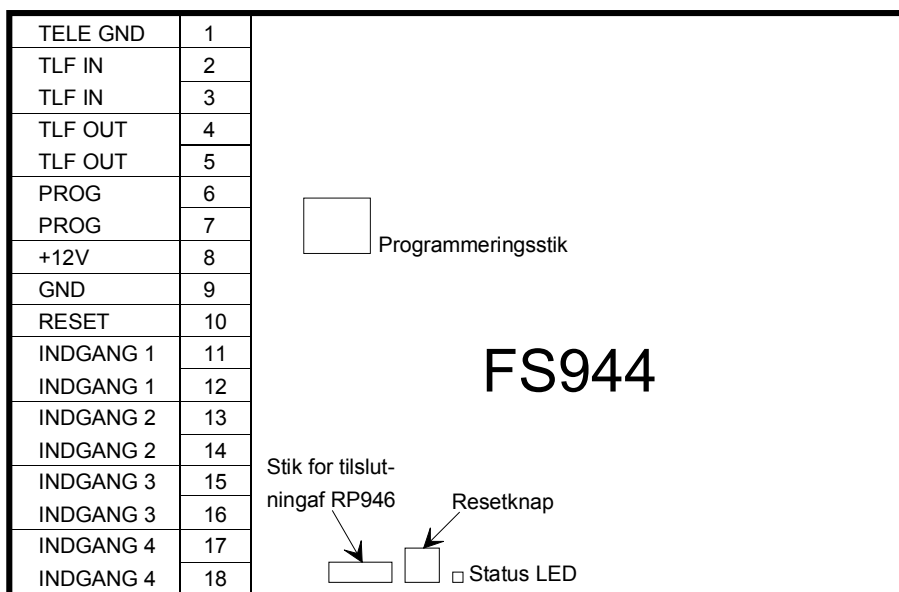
| TELE GND | 1 |
|---|---|
| TLF IN | 2 |
| TLF IN | 3 |
| TLF OUT | 4 |
| TLF OUT | 5 |
| PROG | 6 |
| PROG | 7 |
| +12V | 8 |
| GND | 9 |
| RESET | 10 |
| INDGANG 1 | 11 |
| INDGANG 1 | 12 |
| INDGANG 2 | 13 |
| INDGANG 2 | 14 |
| INDGANG 3 | 15 |
| INDGANG 3 | 16 |
| INDGANG 4 | 17 |
| INDGANG 4 | 18 |

Programmeringsstik

FS944

Stik for tilslutningaf RP946

Resetknap

Status LED